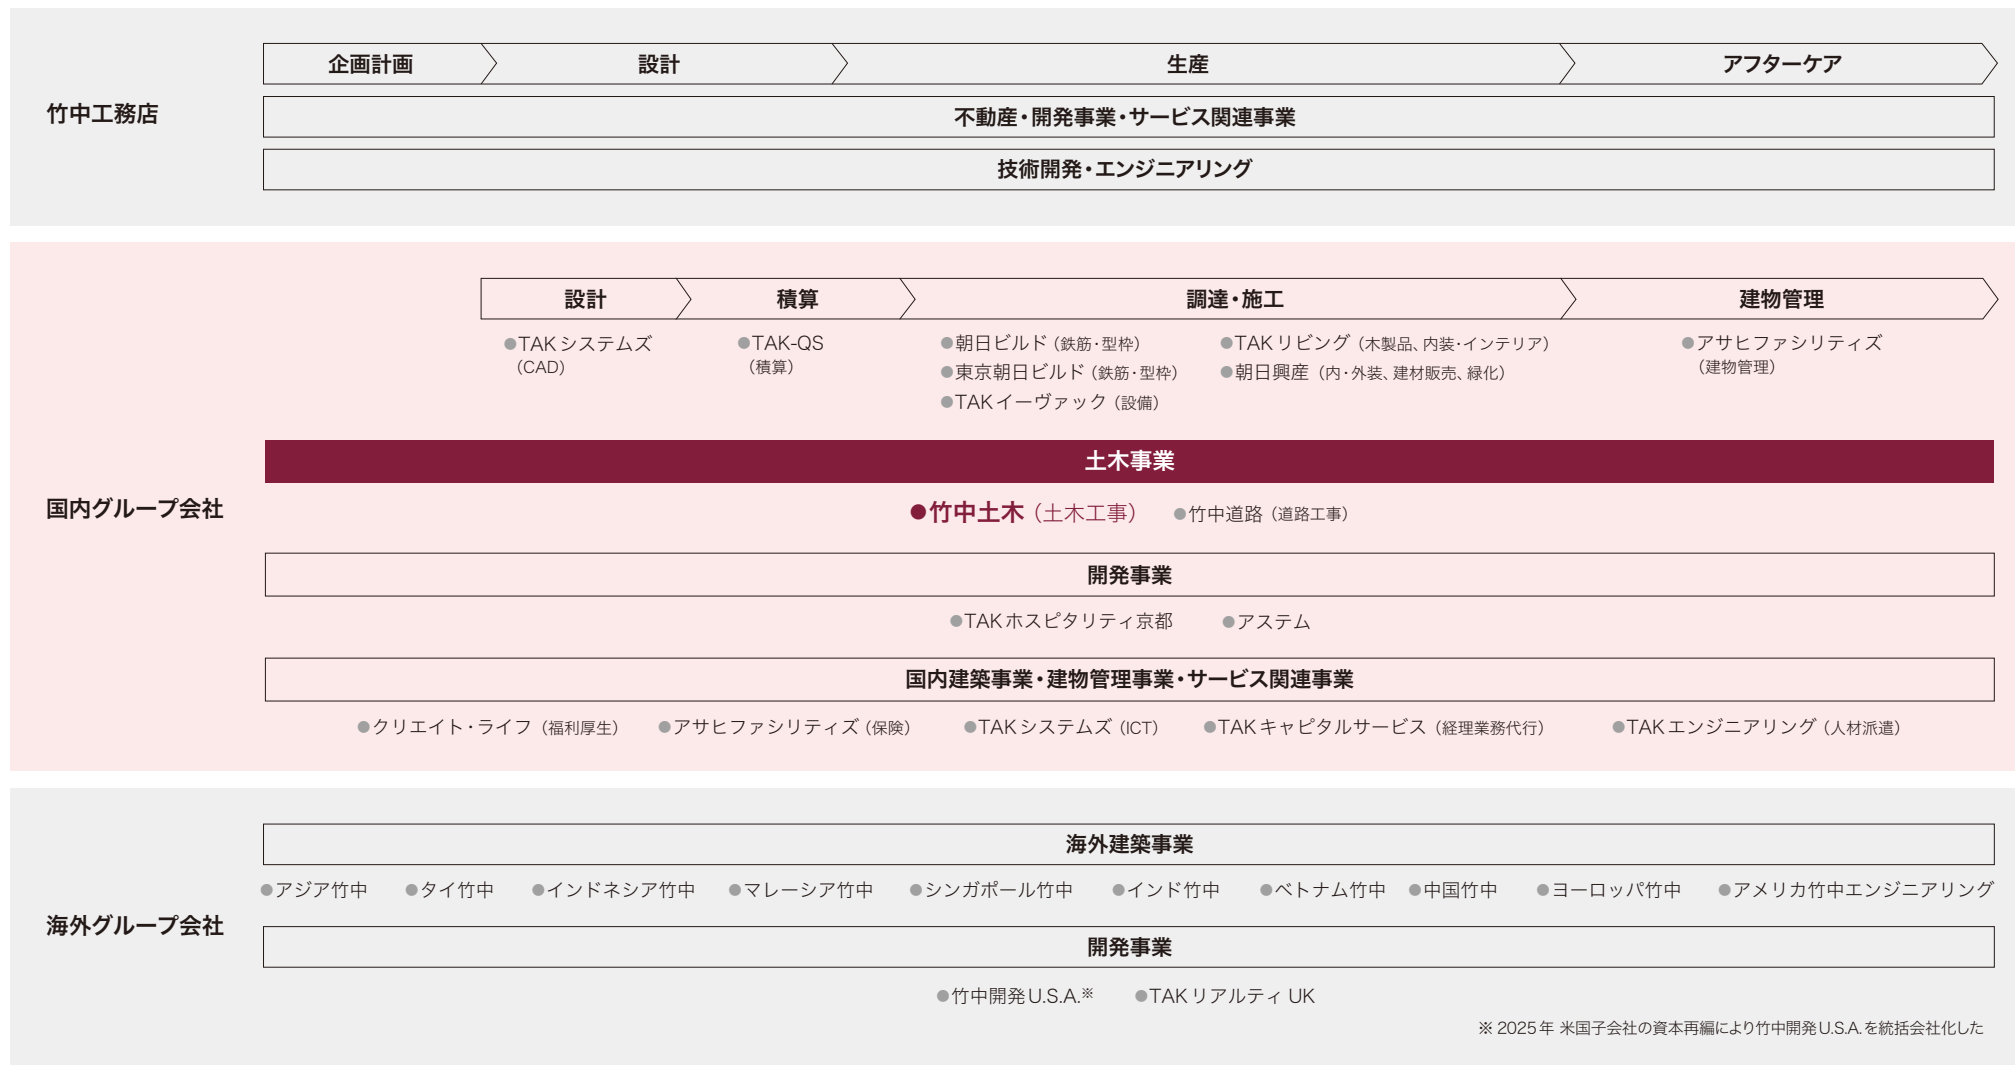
竹中工務店

企画計画　設計　生産　アフターケア

不動産・開発事業・サービス関連事業

技術開発・エンジニアリング

国内グループ会社

設計　積算　調達・施工　建物管理

●TAKシステムズ（CAD）

●TAK-QS（積算）

●朝日ビルド（鉄筋・型枠）
●東京朝日ビルド（鉄筋・型枠）
●TAKイーヴァック（設備）

●TAKリビング（木製品、内装・インテリア）
●朝日興産（内・外装、建材販売、緑化）

●アサヒファシリティズ（建物管理）

土木事業

●竹中土木（土木工事）　●竹中道路（道路工事）

開発事業

●TAKホスピタリティ京都　●アステム

国内建築事業・建物管理事業・サービス関連事業

●クリエイト・ライフ（福利厚生）　●アサヒファシリティズ（保険）　●TAKシステムズ（ICT）　●TAKキャピタルサービス（経理業務代行）　●TAKエンジニアリング（人材派遣）

海外グループ会社

海外建築事業

●アジア竹中　●タイ竹中　●インドネシア竹中　●マレーシア竹中　●シンガポール竹中　●インド竹中　●ベトナム竹中　●中国竹中　●ヨーロッパ竹中　●アメリカ竹中エンジニアリング

開発事業

●竹中開発U.S.A.※　●TAKリアルティ UK

※ 2025年 米国子会社の資本再編により竹中開発U.S.A.を統括会社化した